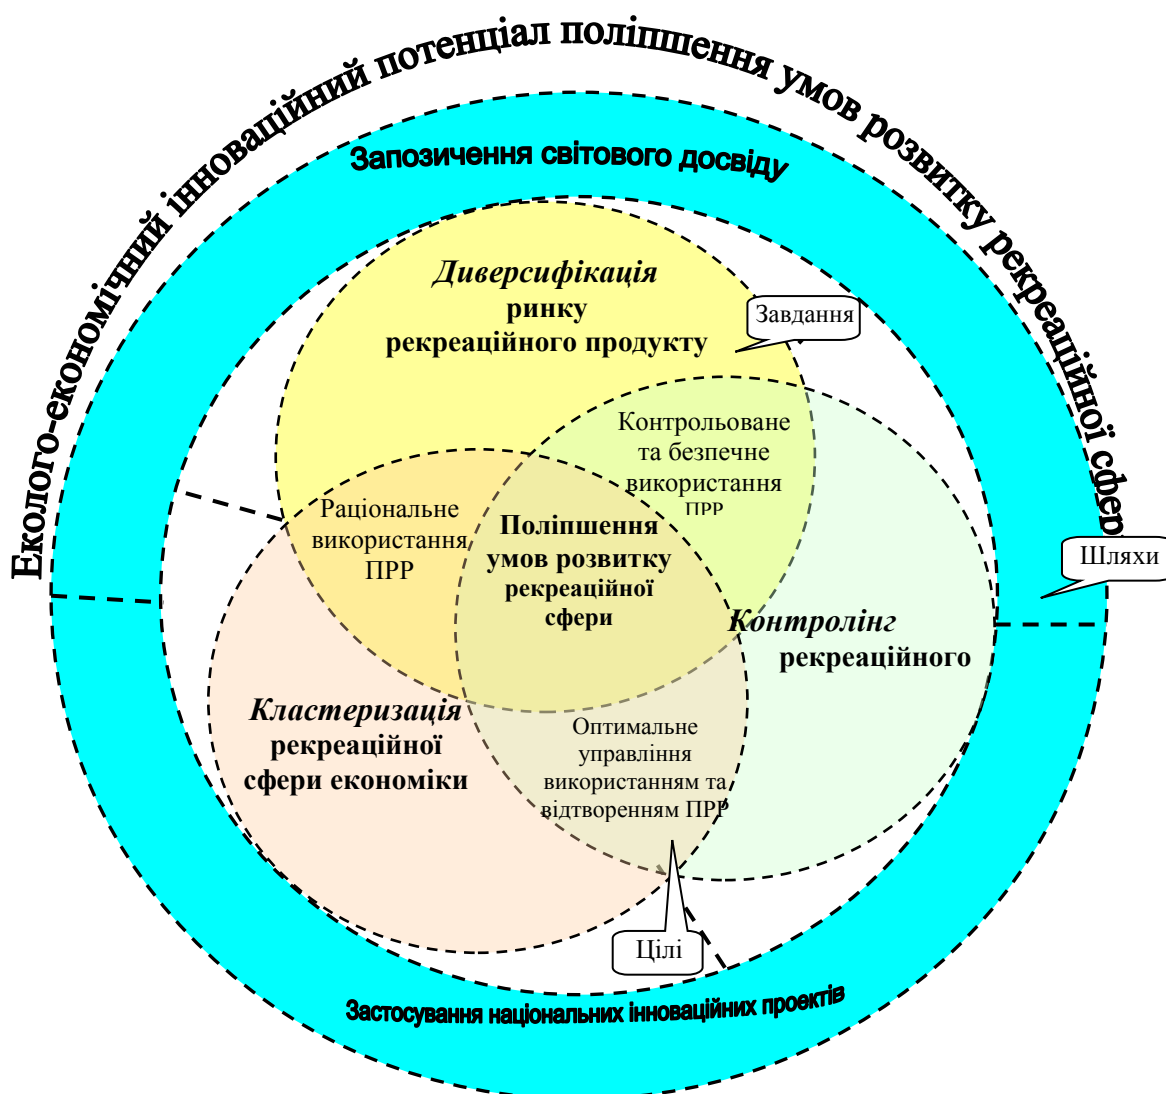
Еколого-економічний інноваційний потенціал поліпшення умов розвитку рекреаційної сфер

Запозичення світового досвіду

Диверсифікація ринку рекреаційного продукту

Завдання

Контрольоване та безпечне використання ПРР

Раціональне використання ПРР

Поліпшення умов розвитку рекреаційної сфери

Шляхи

Контролінг рекреаційного

Кластеризація рекреаційної сфери економіки

Оптимальне управління використанням та відтворенням ПРР

Цілі

Застосування національних інноваційних проектів